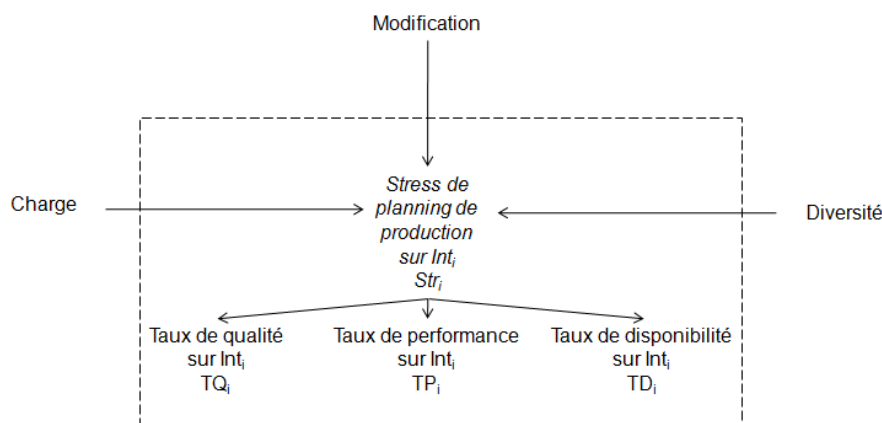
Modification

Charge

Stress de planning de production sur $Int_i$ $Str_i$

Diversité

Taux de qualité sur $Int_i$ $TQ_i$

Taux de performance sur $Int_i$ $TP_i$

Taux de disponibilité sur $Int_i$ $TD_i$